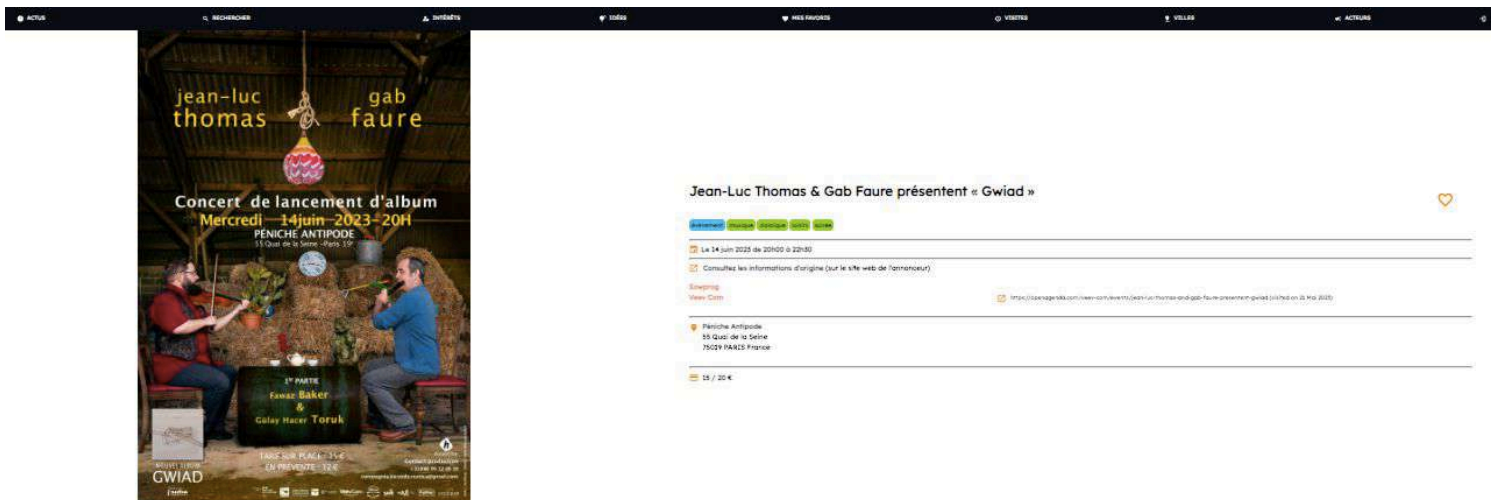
ACTUS RECHERCHER INTÉRÊTS IDÉES MES FAVORIS VISITES VILLES ACTEURS

jean-luc thomas
gab faure

Concert de lancement d'album
Mercredi 14juin 2023 20H
PÉNICHE ANTIPODE
55 Quai de la Seine -Paris 19e

1re PARTIE
Fawaz Baker
&
Gülay Hacer Toruk

NOUVEL ALBUM
GWIAD

TARIF SUR PLACE : 15 €
EN PRÉVENTE : 12 €

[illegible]

Jean-Luc Thomas & Gab Faure présentent « Gwiad »

événement musique classique world soirée

Le 14 juin 2023 de 20h00 à 22h30

Consultez les informations d'origine (sur le site web de l'annonceur)

Eewprog
Veev Com

https://openagenda.com/veev-com/events/jean-luc-thomas-and-gab-faure-presentent-gwiad (visited on 21 Mai 2023)

Péniche Antipode
55 Quai de la Seine
75019 PARIS France

15 / 20 €